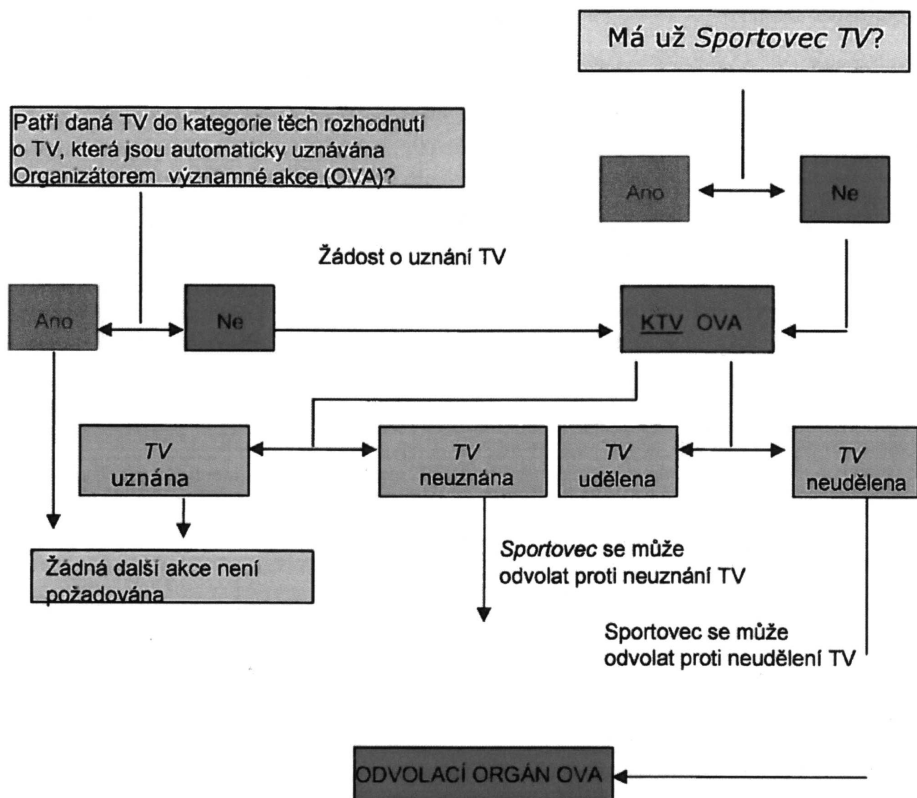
Má už *Sportovec TV*?

Patří daná TV do kategorie těch rozhodnutí o TV, která jsou automaticky uznávána Organizátorem významné akce (OVA)?

Ano

Ne

Žádost o uznání TV

Ano

Ne

KTV OVA

*TV* uznána

*TV* neuznána

*TV* udělena

*TV* neudělena

Žádná další akce není požadována

*Sportovec* se může odvolat proti neuznání TV

Sportovec se může odvolat proti neudělení TV

ODVOLACÍ ORGÁN OVA